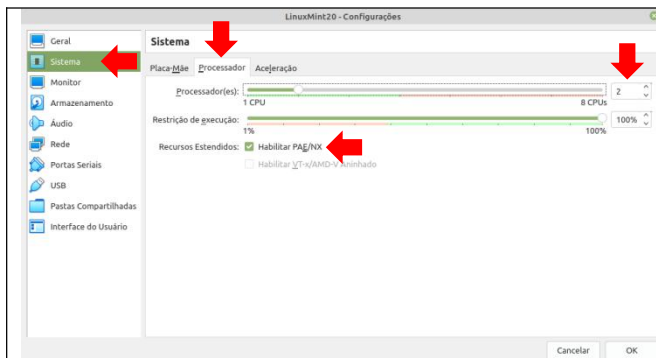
LinuxMint20 - Configurações

Geral
Sistema
Monitor
Armazenamento
Áudio
Rede
Portas Seriais
USB
Pastas Compartilhadas
Interface do Usuário

Sistema

Placa-Mãe | Processador | Aceleração

Processador(es): 2
1 CPU 8 CPUs

Restrição de execução: 100%
1% 100%

Recursos Estendidos: Habilitar PAE/NX
Habilitar VT-x/AMD-V Aninhado

Cancelar OK